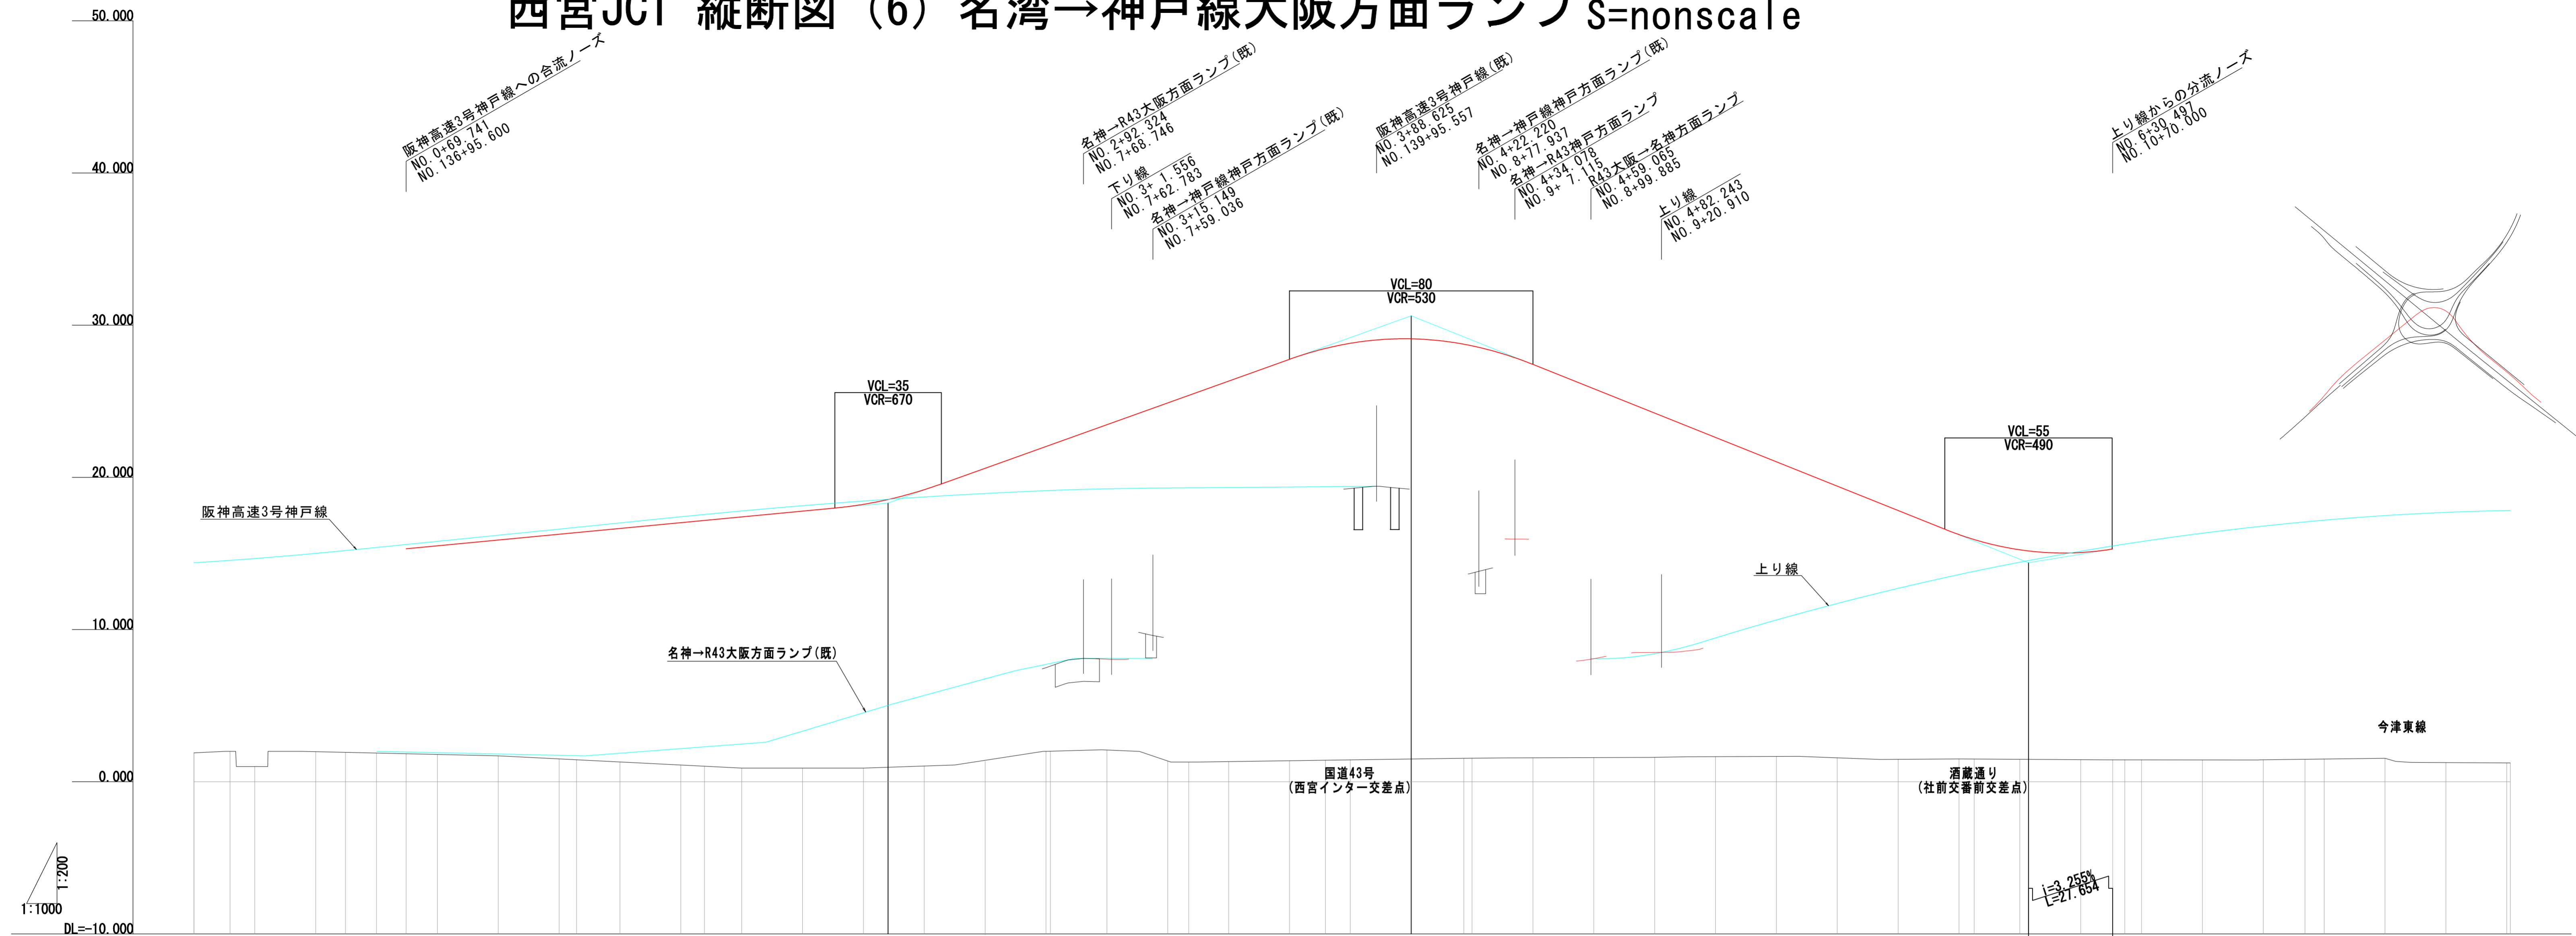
西宮JCT 縦断図（6）名湾→神戸線大阪方面ランプ S=nonscale

50.000
40.000
30.000
20.000
10.000
0.000
DL=-10.000

阪神高速3号神戸線への合流ノーズ
NO.0+69.741
NO.136+95.600

名神→R43大阪方面ランプ(既)
NO.2+92.324
NO.7+68.746

下り線
NO.3+1.556
NO.7+62.783

名神→神戸線神戸方面ランプ(既)
NO.3+15.149
NO.7+59.036

阪神高速3号神戸線(既)
NO.3+88.625
NO.139+95.557

名神→神戸線神戸方面ランプ(既)
NO.4+22.220
NO.8+77.937

名神→R43神戸方面ランプ
NO.4+34.078
NO.9+7.115

R43大阪→名神方面ランプ
NO.4+59.065
NO.8+99.885

上り線
NO.4+82.243
NO.9+20.910

上り線からの分流ノーズ
NO.6+30.497
NO.10+70.000

VCL=80
VCR=530

VCL=35
VCR=670

VCL=55
VCR=490

阪神高速3号神戸線

上り線

名神→R43大阪方面ランプ(既)

今津東線

国道43号
(西宮インター交差点)

酒蔵通り
(社前交番前交差点)

I=3.255%
L=27.654

1:200
1:1000